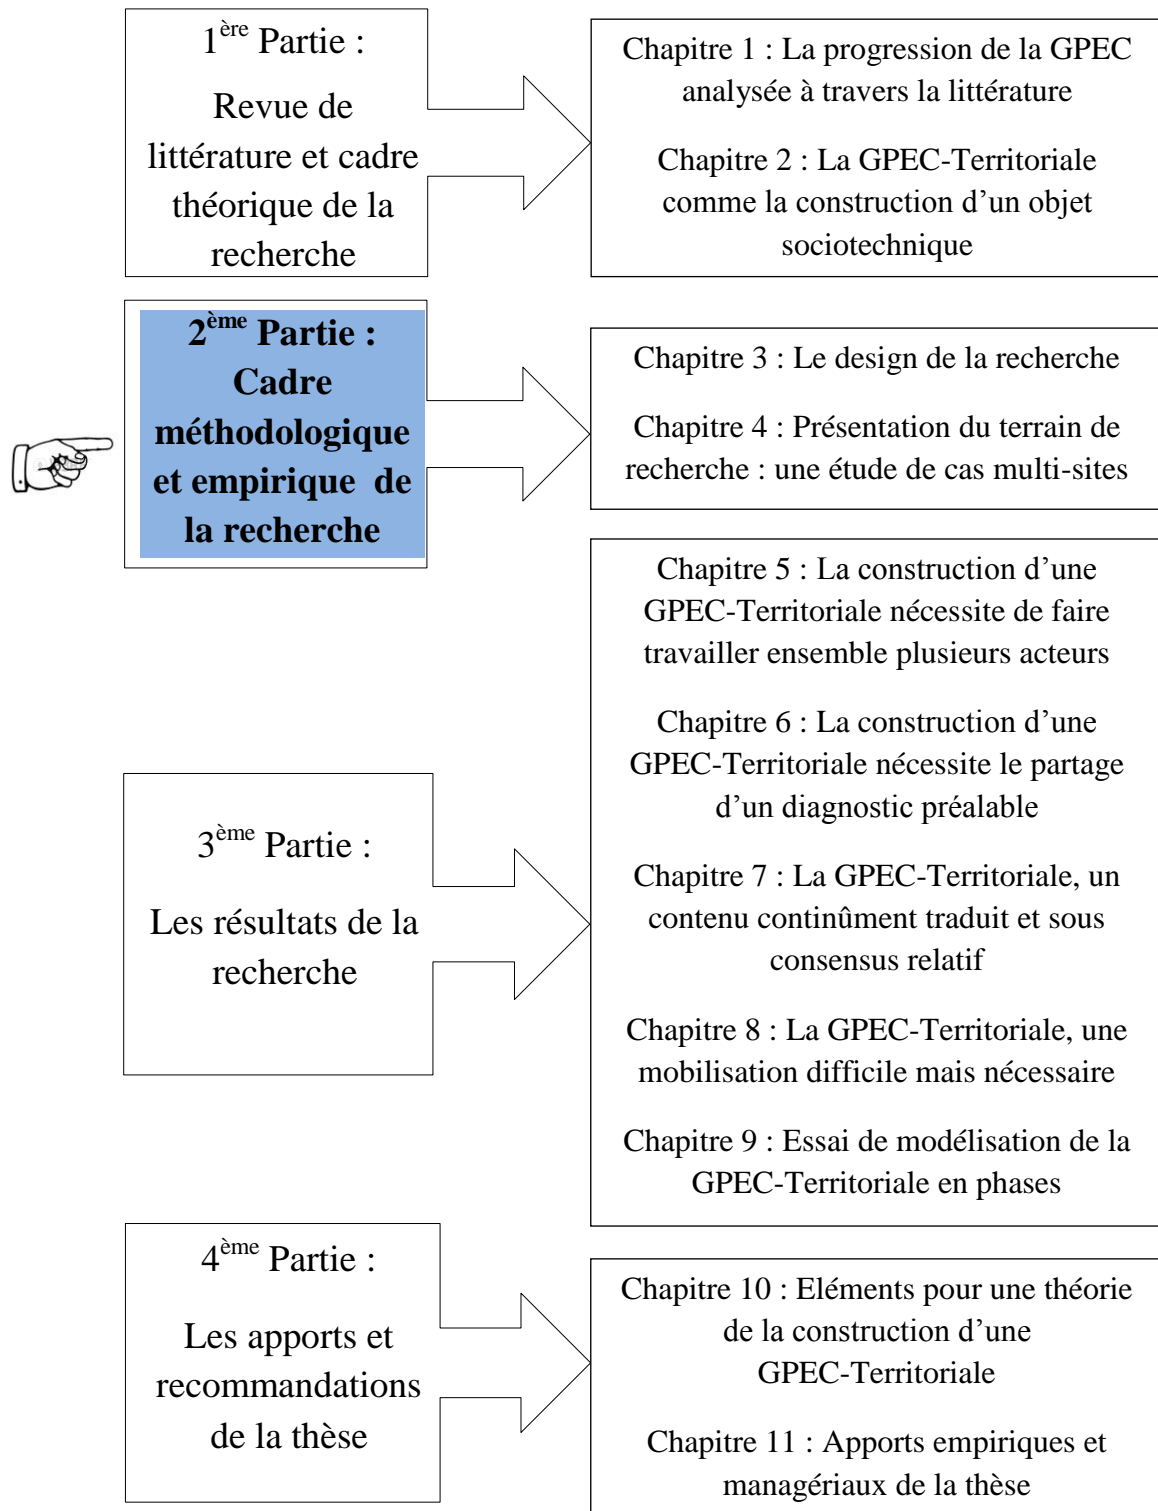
1$^{ère}$ Partie :

Revue de littérature et cadre théorique de la recherche

Chapitre 1 : La progression de la GPEC analysée à travers la littérature

Chapitre 2 : La GPEC-Territoriale comme la construction d'un objet sociotechnique

**2$^{ème}$ Partie : Cadre méthodologique et empirique de la recherche**

Chapitre 3 : Le design de la recherche

Chapitre 4 : Présentation du terrain de recherche : une étude de cas multi-sites

3$^{ème}$ Partie :

Les résultats de la recherche

Chapitre 5 : La construction d'une GPEC-Territoriale nécessite de faire travailler ensemble plusieurs acteurs

Chapitre 6 : La construction d'une GPEC-Territoriale nécessite le partage d'un diagnostic préalable

Chapitre 7 : La GPEC-Territoriale, un contenu continûment traduit et sous consensus relatif

Chapitre 8 : La GPEC-Territoriale, une mobilisation difficile mais nécessaire

Chapitre 9 : Essai de modélisation de la GPEC-Territoriale en phases

4$^{ème}$ Partie :

Les apports et recommandations de la thèse

Chapitre 10 : Eléments pour une théorie de la construction d'une GPEC-Territoriale

Chapitre 11 : Apports empiriques et managériaux de la thèse